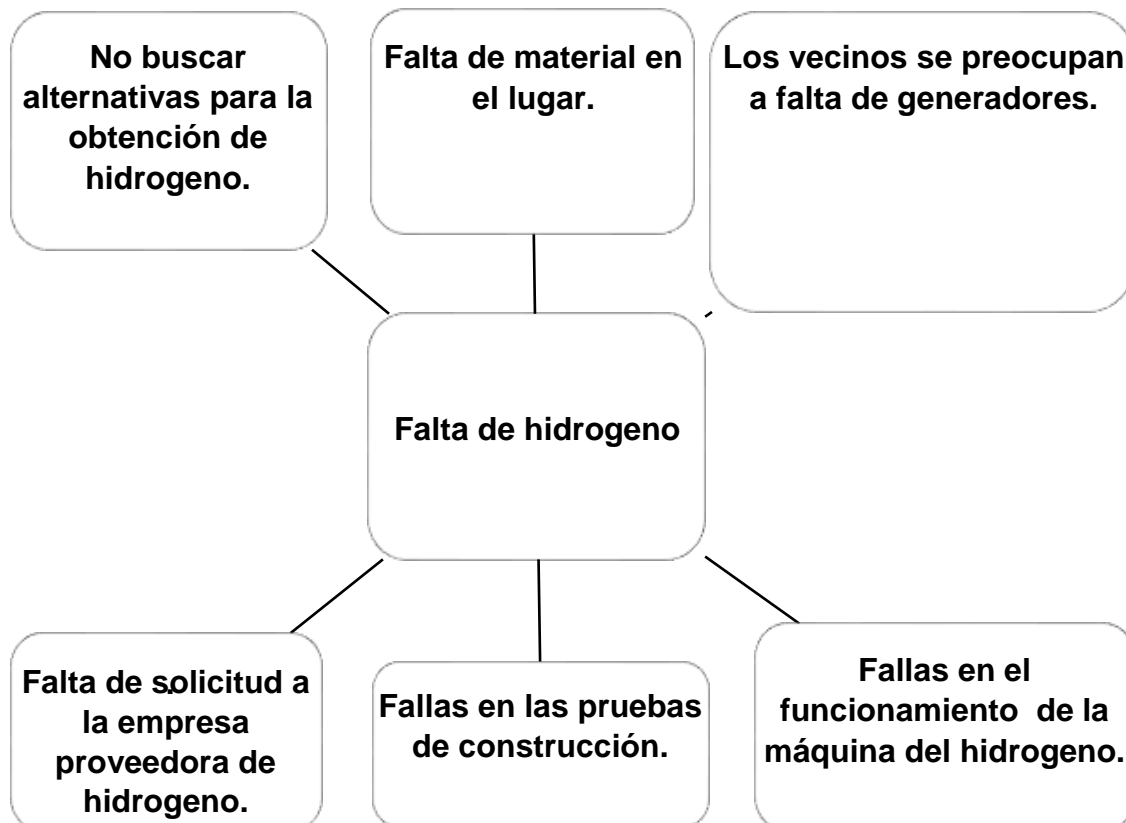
No buscar alternativas para la obtención de hidrogeno.

Falta de material en el lugar.

Los vecinos se preocupan a falta de generadores.

Falta de hidrogeno

Falta de solicitud a la empresa proveedora de hidrogeno.

Fallas en las pruebas de construcción.

Fallas en el funcionamiento de la máquina del hidrogeno.